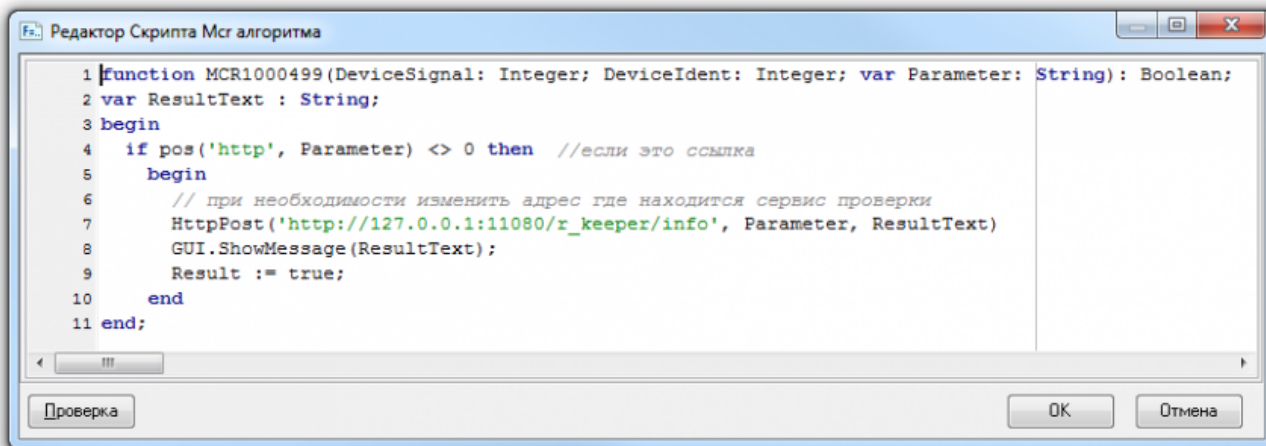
Fs Редактор Скрипта Mcr алгоритма

1 function MCR1000499(DeviceSignal: Integer; DeviceIdent: Integer; var Parameter: String): Boolean;
2 var ResultText : String;
3 begin
4 if pos('http', Parameter) <> 0 then //если это ссылка
5 begin
6 // при необходимости изменить адрес где находится сервис проверки
7 HttpPost('http://127.0.0.1:11080/r_keeper/info', Parameter, ResultText)
8 GUI.ShowMessage(ResultText);
9 Result := true;
10 end
11 end;

Проверка

OK

Отмена